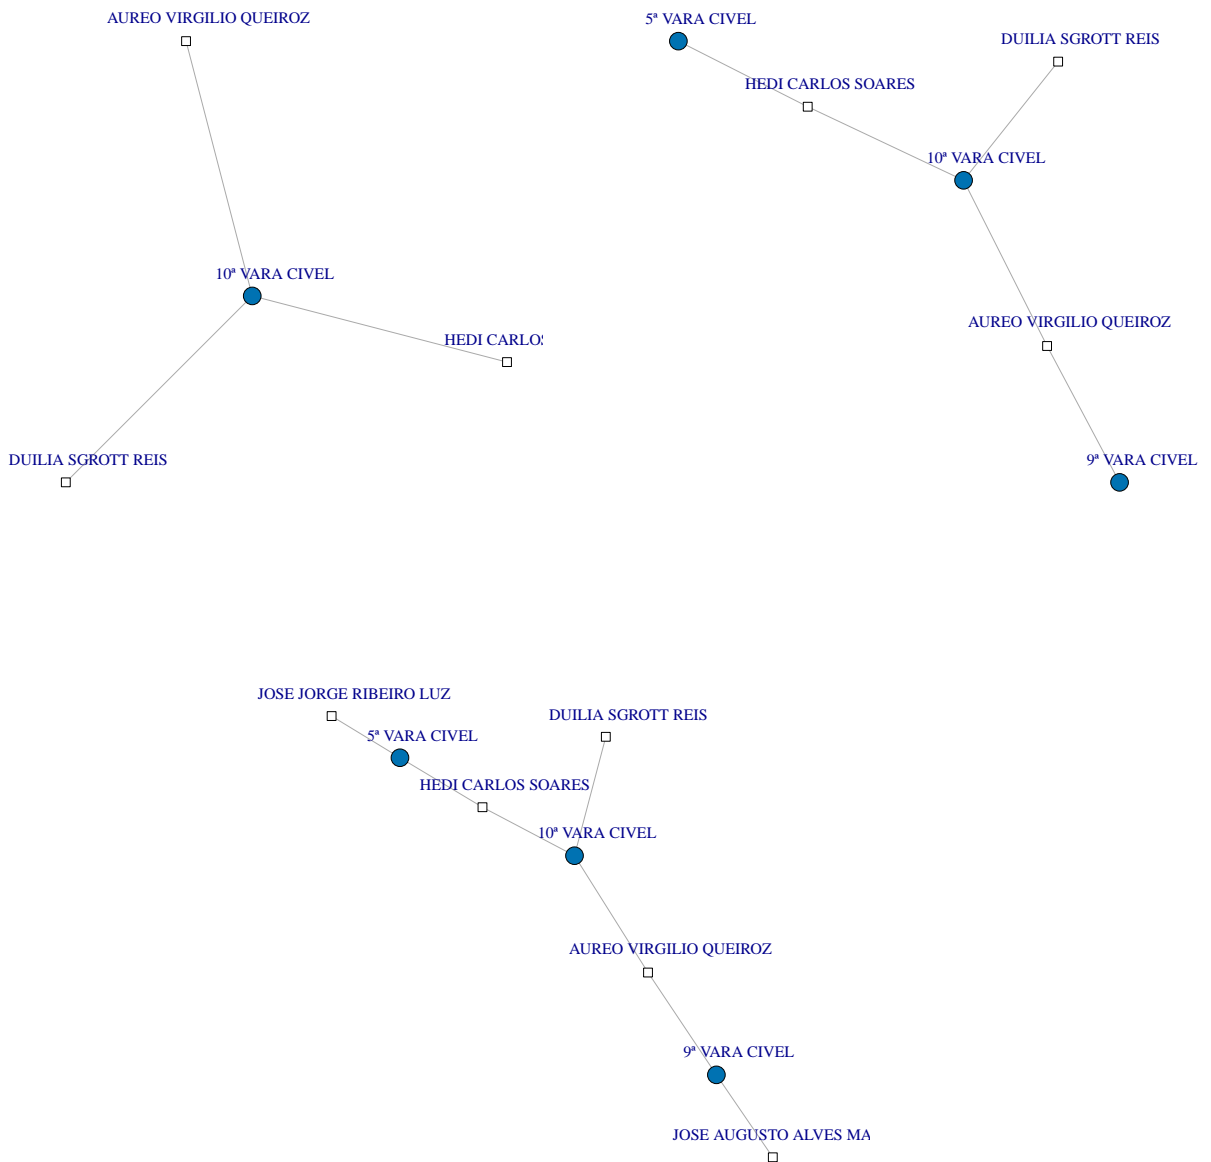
AUREO VIRGILIO QUEIROZ

10ª VARA CIVEL

HEDI CARLOS

DUILIA SGROTT REIS

5ª VARA CIVEL

DUILIA SGROTT REIS

HEDI CARLOS SOARES

10ª VARA CIVEL

AUREO VIRGILIO QUEIROZ

9ª VARA CIVEL

JOSE JORGE RIBEIRO LUZ

5ª VARA CIVEL

DUILIA SGROTT REIS

HEDI CARLOS SOARES

10ª VARA CIVEL

AUREO VIRGILIO QUEIROZ

9ª VARA CIVEL

JOSE AUGUSTO ALVES MA